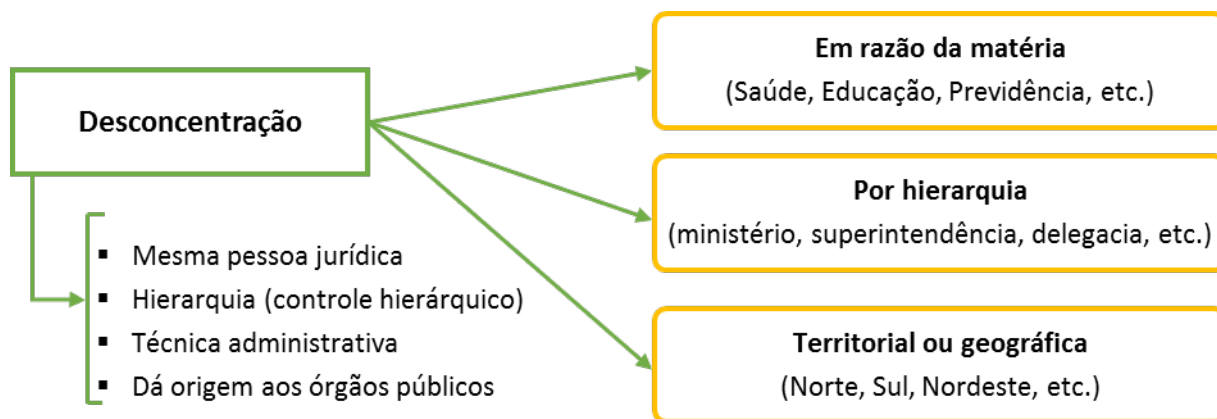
Desconcentração

Em razão da matéria
(Saúde, Educação, Previdência, etc.)

Por hierarquia
(ministério, superintendência, delegacia, etc.)

Territorial ou geográfica
(Norte, Sul, Nordeste, etc.)

- Mesma pessoa jurídica
- Hierarquia (controle hierárquico)
- Técnica administrativa
- Dá origem aos órgãos públicos